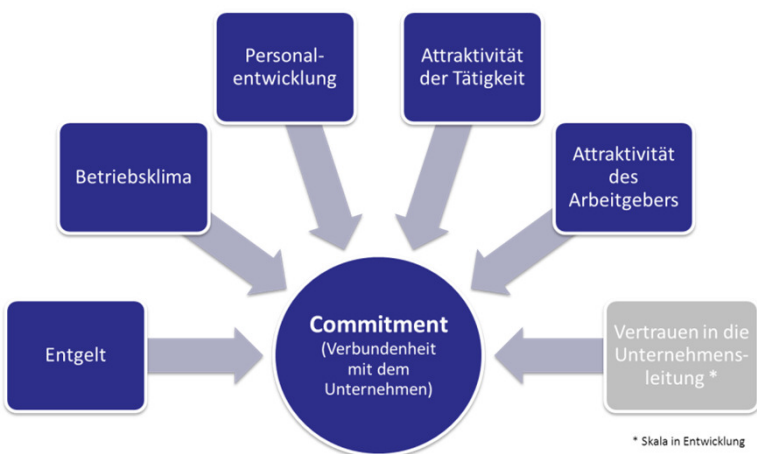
Personalentwicklung

Attraktivität der Tätigkeit

Betriebsklima

Attraktivität des Arbeitgebers

Entgelt

Commitment (Verbundenheit mit dem Unternehmen)

Vertrauen in die Unternehmensleitung *

* Skala in Entwicklung